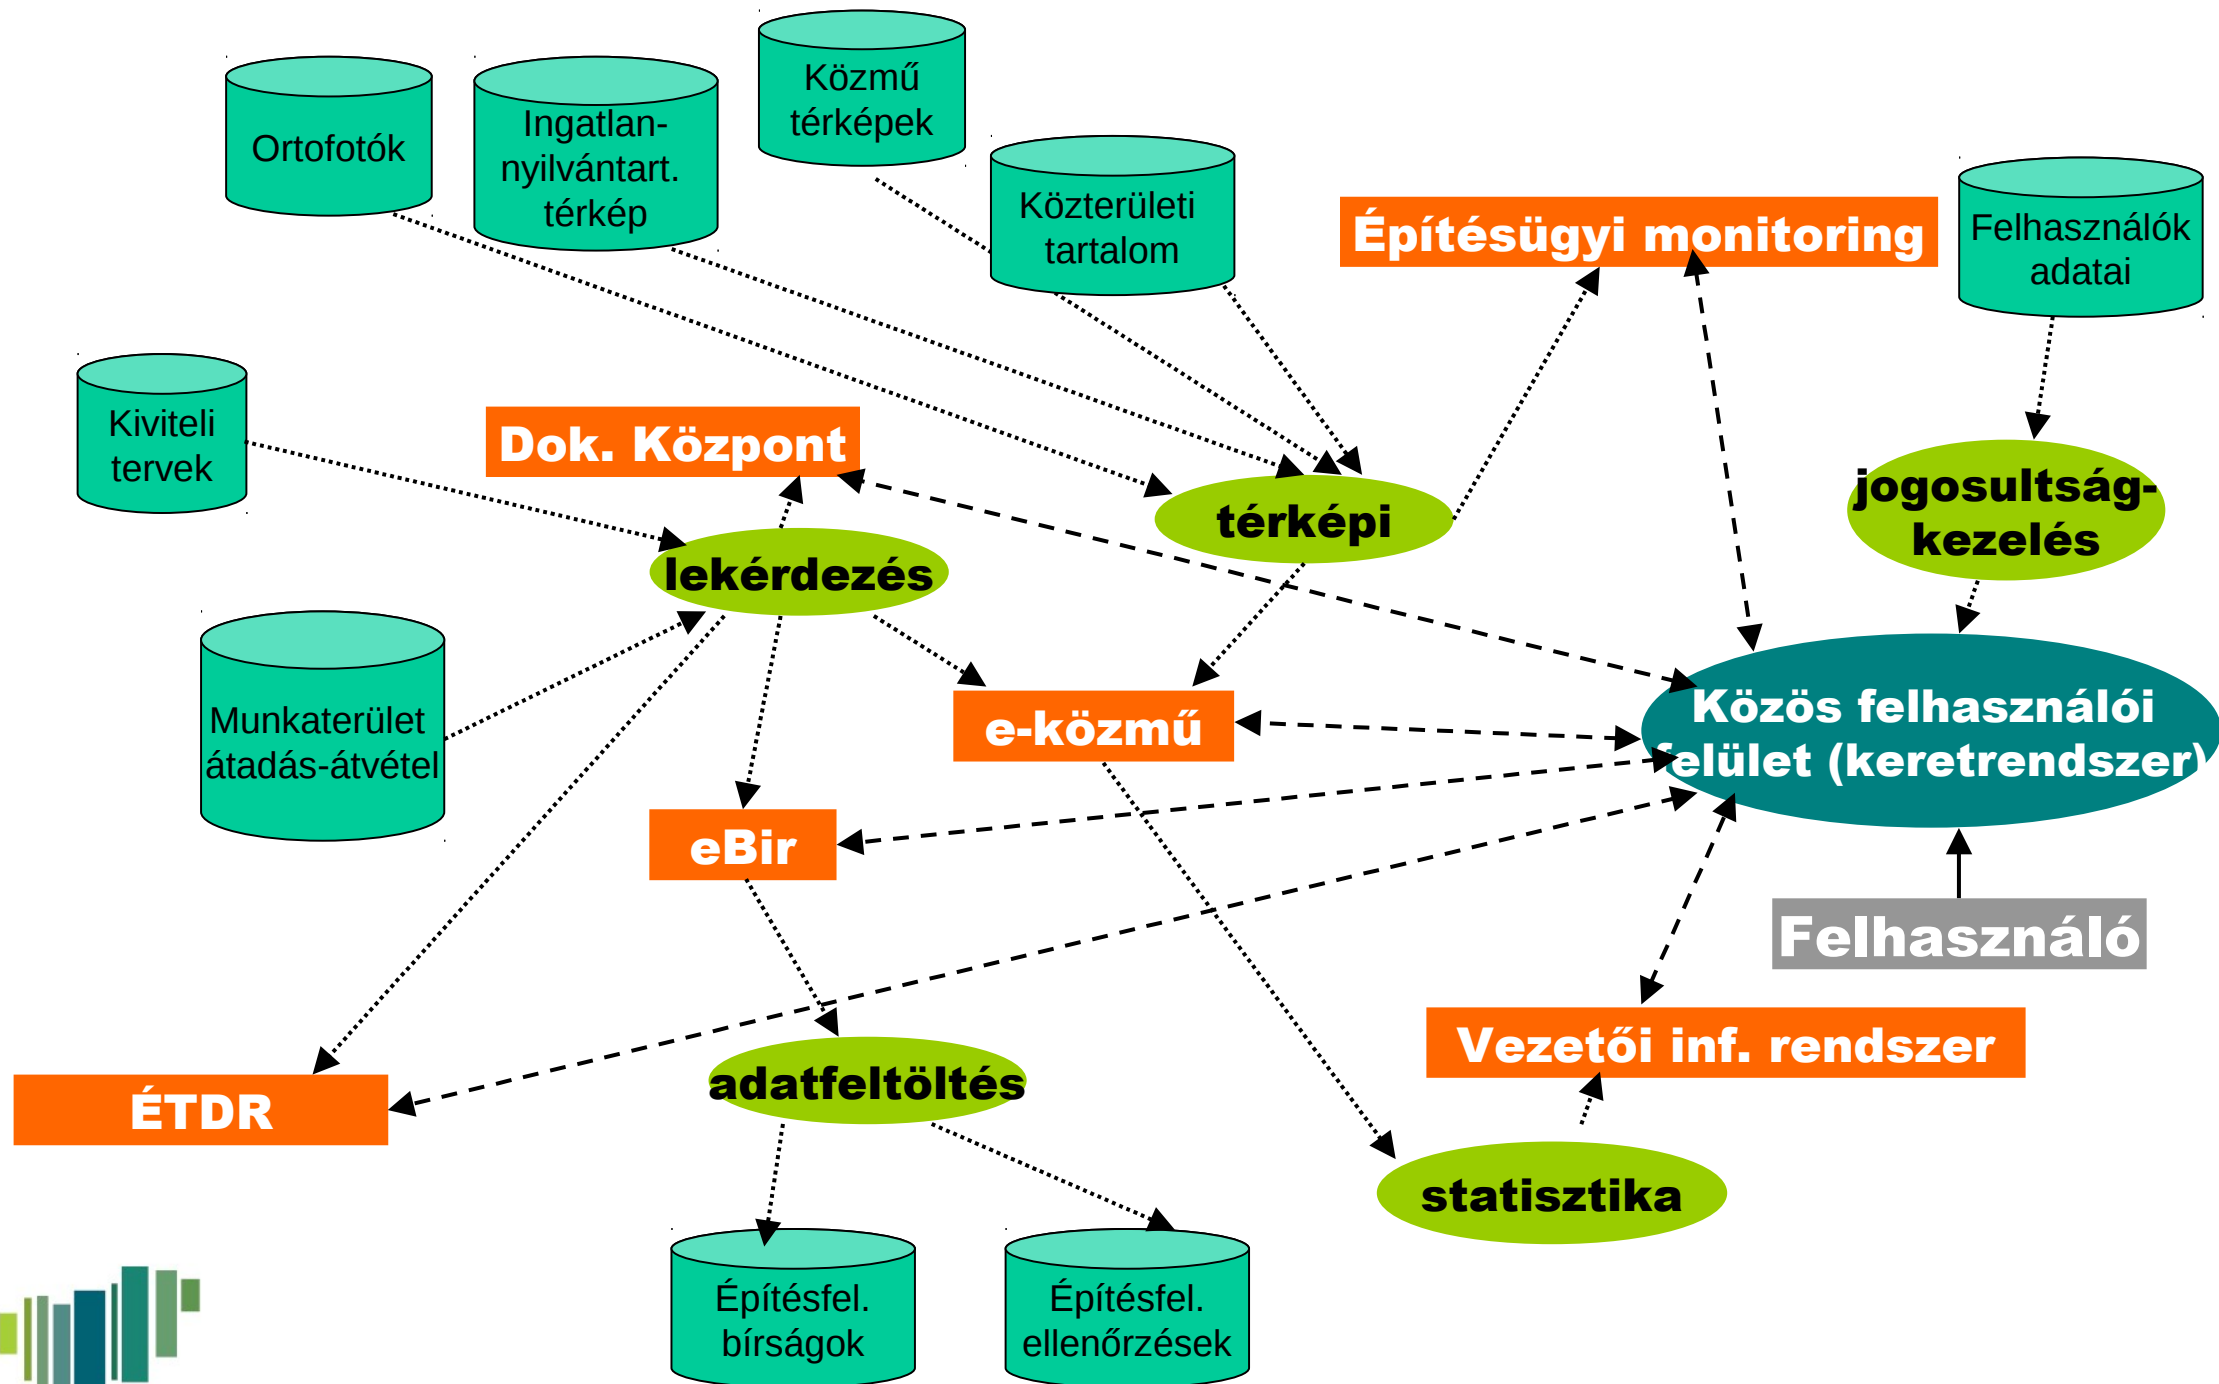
Ortofotók

Ingatlan-nyilvántart. térkép

Közmű térképek

Közterületi tartalom

Építésügyi monitoring

Felhasználók adatai

Kiviteli tervek

Dok. Központ

térképi

jogosultság-kezelés

lekérdezés

Munkaterület átadás-átvétel

e-közmű

Közös felhasználói felület (keretrendszer)

eBir

Felhasználó

Vezetői inf. rendszer

ÉTDR

adatfeltöltés

statisztika

Építésfel. bírságok

Építésfel. ellenőrzések